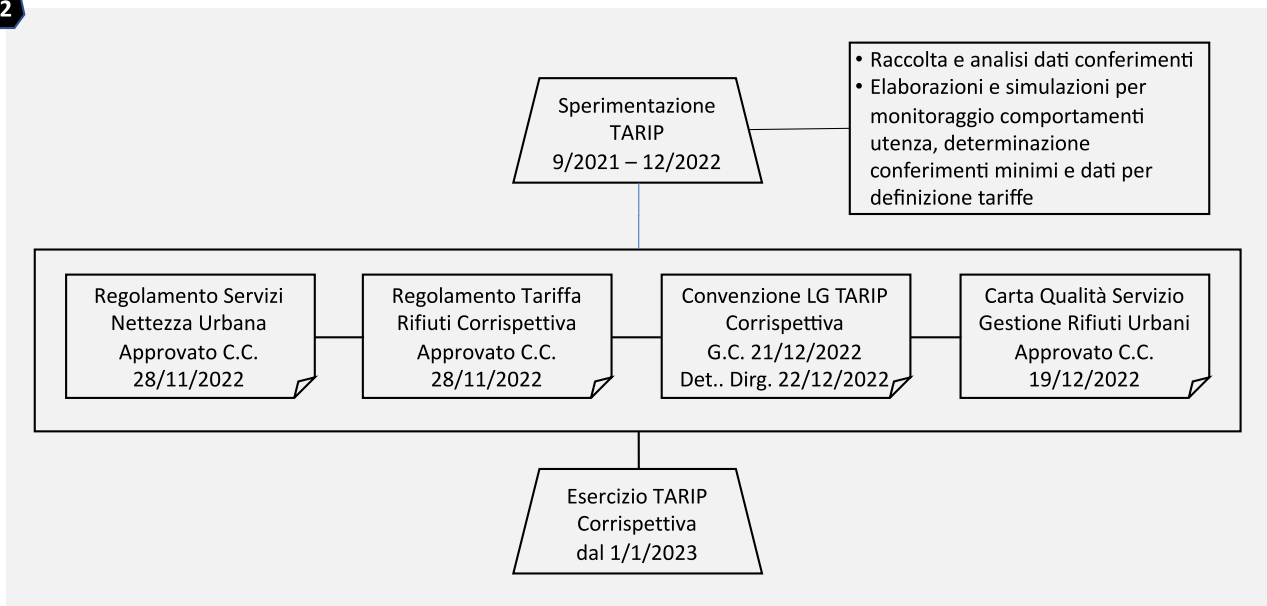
2

Sperimentazione TARIP 9/2021 – 12/2022

• Raccolta e analisi dati conferimenti
• Elaborazioni e simulazioni per monitoraggio comportamenti utenza, determinazione conferimenti minimi e dati per definizione tariffe

Regolamento Servizi Nettezza Urbana Approvato C.C. 28/11/2022

Regolamento Tariffa Rifiuti Corrispettiva Approvato C.C. 28/11/2022

Convenzione LG TARIP Corrispettiva G.C. 21/12/2022 Det.. Dirg. 22/12/2022

Carta Qualità Servizio Gestione Rifiuti Urbani Approvato C.C. 19/12/2022

Esercizio TARIP Corrispettiva dal 1/1/2023